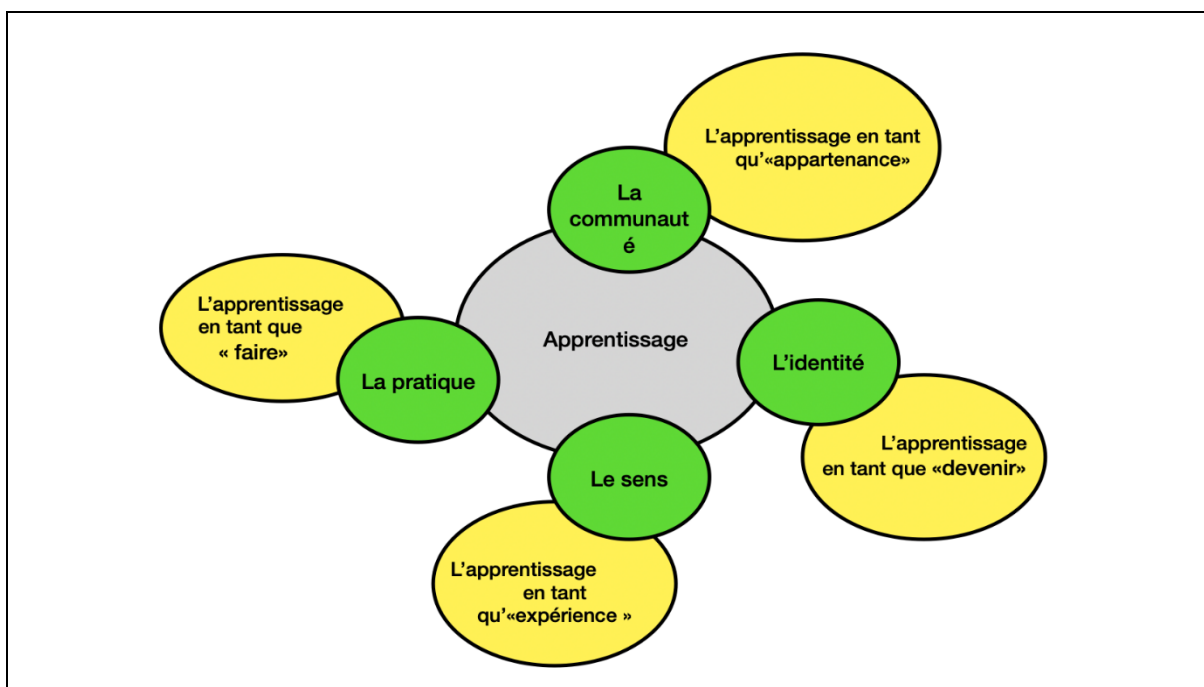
L'apprentissage en tant qu'«appartenance»

La communaut é

L'apprentissage en tant que « faire»

Apprentissage

L'identité

La pratique

L'apprentissage en tant que «devenir»

Le sens

L'apprentissage en tant qu'«expérience »